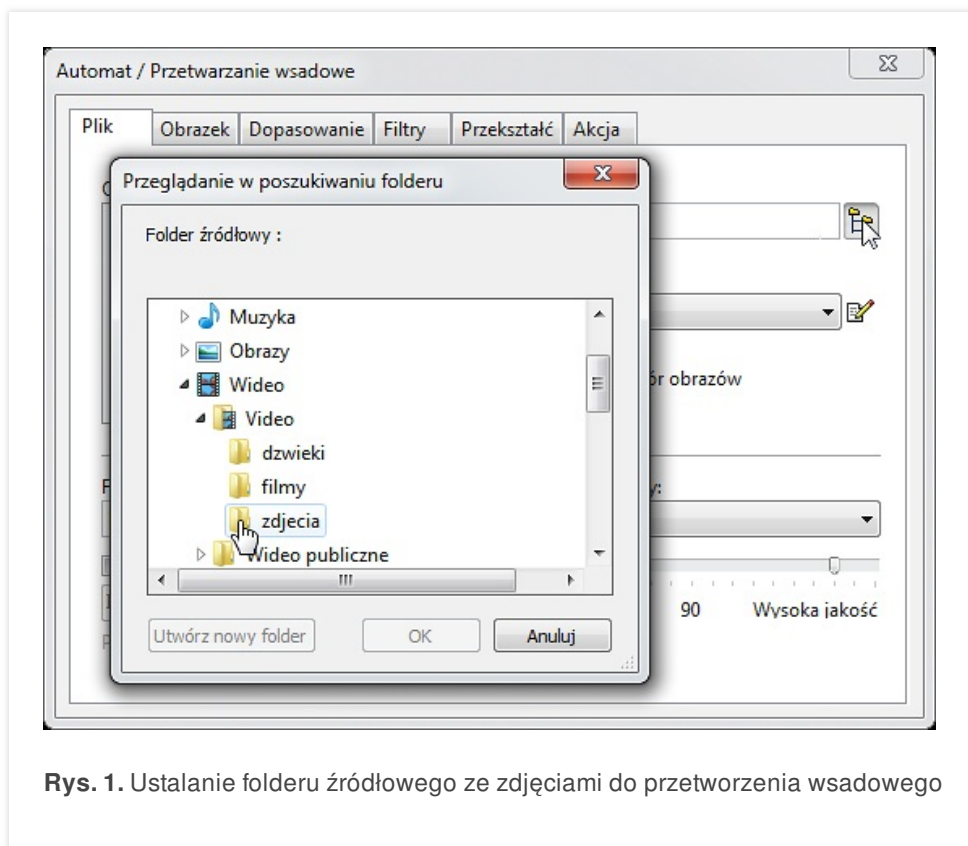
Automat / Przetwarzanie wsadowe

Plik | Obrazek | Dopasowanie | Filtry | Przekształć | Akcja

Przeglądanie w poszukiwaniu folderu

Folder źródłowy :

Muzyka
Obrazy
Wideo
Video
dzwieki
filmy
zdjecia
Wideo publiczne

Utwórz nowy folder | OK | Anuluj

ór obrazów

y:

90 Wysoka jakość

**Rys. 1.** Ustalanie folderu źródłowego ze zdjęciami do przetworzenia wsadowego